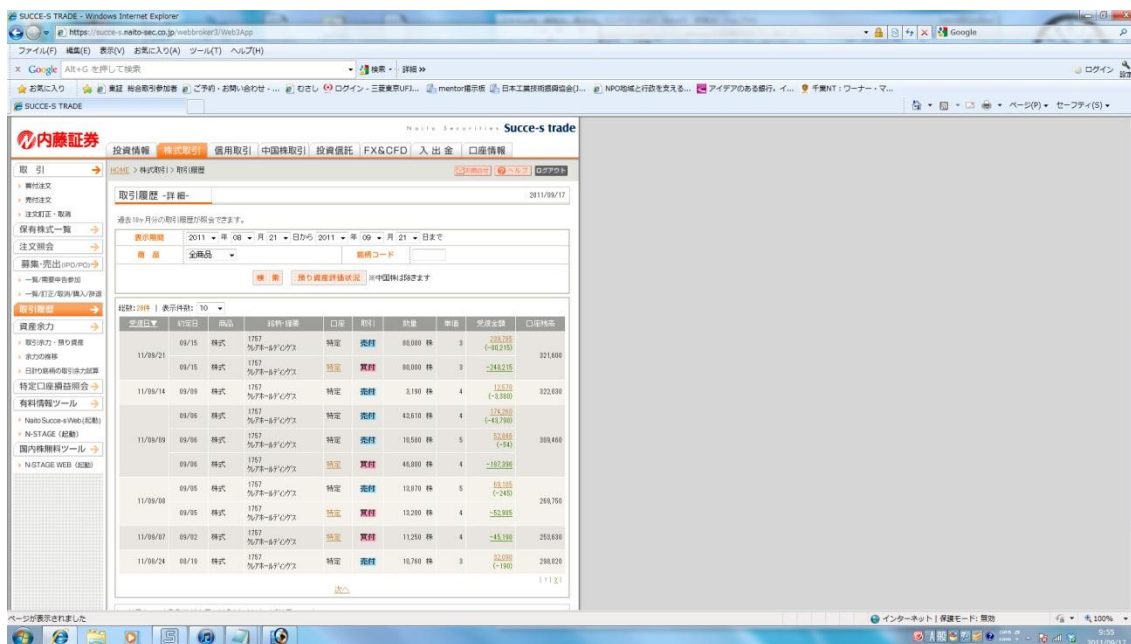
SUCCE-S TRADE - Windows Internet Explorer

https://succe-s.naito-sec.co.jp/webbroker3/Web3App

Google

ファイル(F) 編集(E) 表示(V) お気に入り(A) ツール(T) ヘルプ(H)

× Google 検索 詳細 »

ログイン

お気に入り 東証 総合取引参加者 ご予約・お問い合わせ - ... むさし ログイン - 三菱東京UFJ... mentor掲示板 日本工業技術振興協会(J... NPO地域と行政を支える... アイデアのある銀行。イ... 千葉NT：ワーナー・マ...

SUCCE-S TRADE

ページ(P) セーフティ(S)

内藤証券

Naito Securities Succe-s trade

投資情報 | 株式取引 | 信用取引 | 中国株取引 | 投資信託 | FX&CFD | 入出金 | 口座情報

取引
買付注文
売付注文
注文訂正・取消
保有株式一覧
注文照会
募集・売出(IPO/PO)
一覧/需要申告参加
一覧/訂正/取消/購入/辞退
取引履歴
資産余力
取引余力・預り資産
余力の推移
日計り銘柄の取引余力試算
特定口座損益照会
有料情報ツール
Naito Succe-s Web (起動)
N-STAGE (起動)
国内株無料ツール
N-STAGE WEB (起動)

HOME > 株式取引 > 取引履歴

ログアウト

取引履歴 -詳細-

2011/09/17

過去18ヶ月分の取引履歴が照会できます。

表示期間 2011 年 08 月 21 日から 2011 年 09 月 21 日まで

商品 全商品 銘柄コード

検索 預り資産評価状況 ※中国株は除きます

総数: 20件 | 表示件数: 10

| 受渡日 | 約定日 | 商品 | 銘柄・種類 | 口座 | 取引 | 数量 | 単価 | 受渡金額 | 口座残高 |
|---|---|---|---|---|---|---|---|---|---|
| 11/09/21 | 09/15 | 株式 | 1757 クレアホールディングス | 特定 | 売付 | 80,000 株 | 3 | 239,785 (-90,215) | 321,600 |
| | 09/15 | 株式 | 1757 クレアホールディングス | 特定 | 買付 | 80,000 株 | 3 | -240,215 | |
| 11/09/14 | 09/09 | 株式 | 1757 クレアホールディングス | 特定 | 売付 | 3,190 株 | 4 | 12,570 (-3,380) | 322,030 |
| 11/09/09 | 09/06 | 株式 | 1757 クレアホールディングス | 特定 | 売付 | 43,610 株 | 4 | 174,260 (-43,790) | 309,460 |
| | 09/06 | 株式 | 1757 クレアホールディングス | 特定 | 売付 | 10,500 株 | 5 | 52,645 (-54) | |
| | 09/06 | 株式 | 1757 クレアホールディングス | 特定 | 買付 | 46,800 株 | 4 | -187,096 | |
| 11/09/08 | 09/05 | 株式 | 1757 クレアホールディングス | 特定 | 売付 | 13,870 株 | 5 | 69,105 (-245) | 269,750 |
| | 09/05 | 株式 | 1757 クレアホールディングス | 特定 | 買付 | 13,200 株 | 4 | -52,985 | |
| 11/09/07 | 09/02 | 株式 | 1757 クレアホールディングス | 特定 | 買付 | 11,250 株 | 4 | -45,190 | 253,630 |
| 11/08/24 | 08/19 | 株式 | 1757 クレアホールディングス | 特定 | 売付 | 10,760 株 | 3 | 32,090 (-190) | 298,820 |

| 1 | 2 |

次へ

ページが表示されました

インターネット | 保護モード: 無効

100%

9:55
2011/09/17